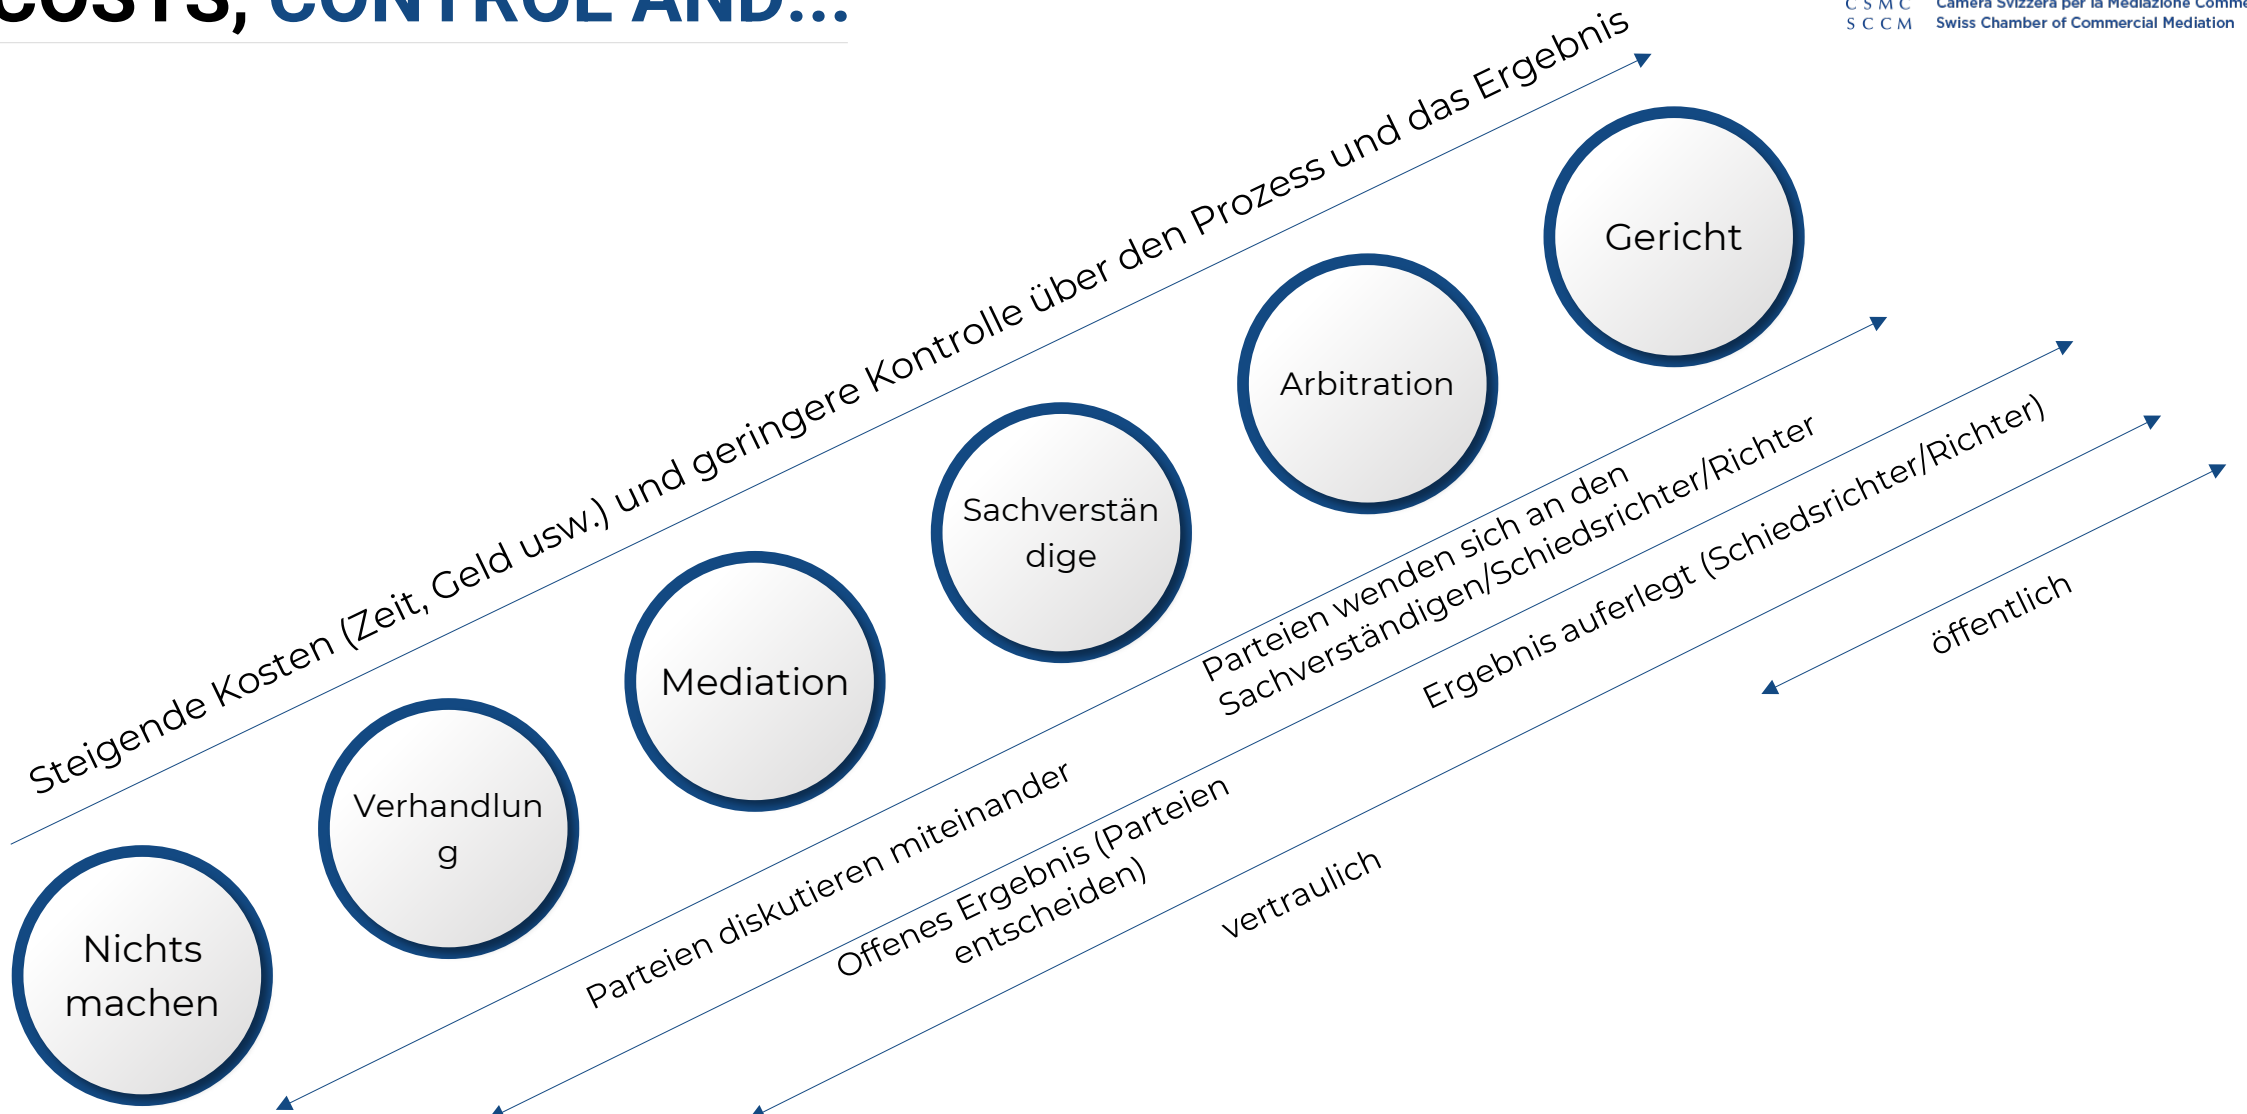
COSTS, CONTROL AND...

C S M C Camera Svizzera per la Mediazione Comme
S C C M Swiss Chamber of Commercial Mediation

Steigende Kosten (Zeit, Geld usw.) und geringere Kontrolle über den Prozess und das Ergebnis

Nichts machen

Verhandlun g

Mediation

Sachverstän dige

Arbitration

Gericht

Parteien diskutieren miteinander

Parteien wenden sich an den Sachverständigen/Schiedsrichter/Richter

Offenes Ergebnis (Parteien entscheiden)

Ergebnis auferlegt (Schiedsrichter/Richter)

vertraulich

öffentlich